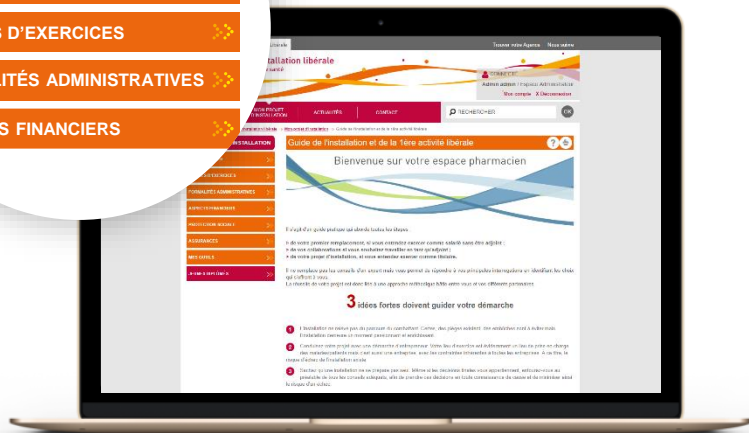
S D'EXERCICES

LITÉS ADMINISTRATIVES

S FINANCIERS

Trouver votre Agence
Nous contacter

stallation libérale

CONNECTÉ
Admin admin | Espace Administrateur
Mon compte
Déconnexion

MON PROJET D'INSTALLATION
ACTUALITÉS
CONTACT
RECHERCHER
OK

INSTALLATION

FORMALITÉS ADMINISTRATIVES
ASPECTS FINANCIERS
PROTECTION SOCIALE
ASSURANCES
MES OUTILS

Guide de l'installation et de la 1ère activité libérale

Bienvenue sur votre espace pharmacien

3 idées fortes doivent guider votre démarche